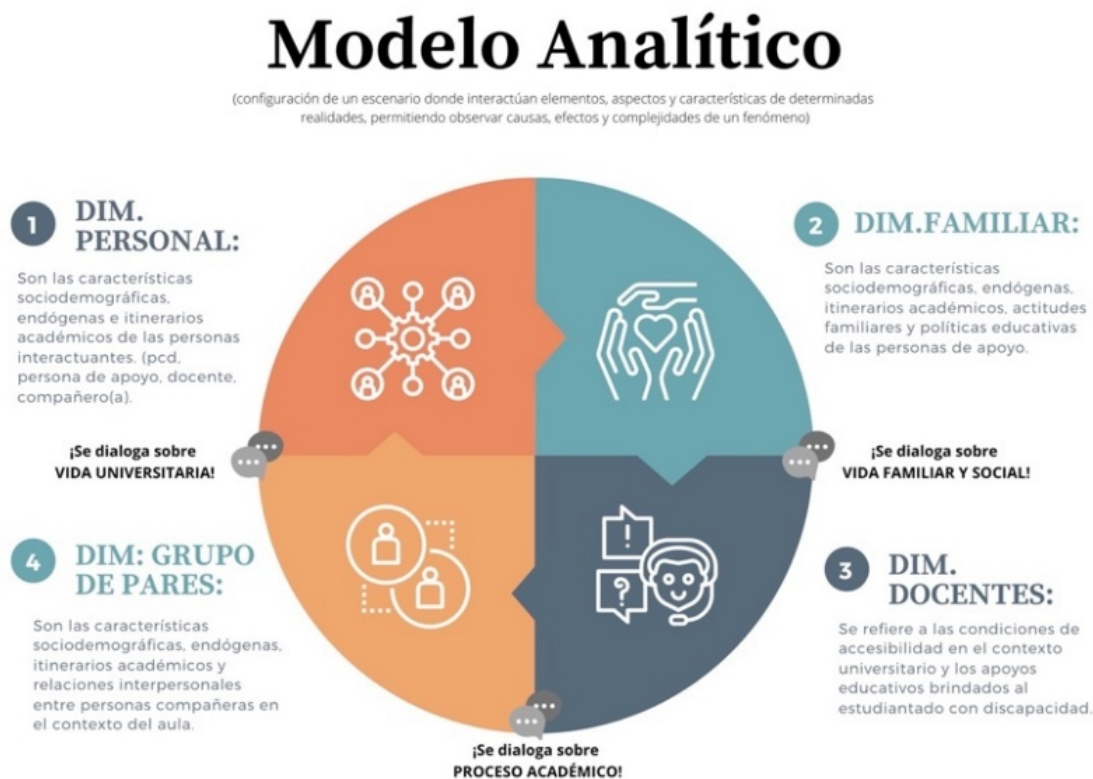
Modelo Analítico

(configuración de un escenario donde interactúan elementos, aspectos y características de determinadas realidades, permitiendo observar causas, efectos y complejidades de un fenómeno)

1 DIM. PERSONAL:

Son las características sociodemográficas, endógenas e itinerarios académicos de las personas interactuantes. (pcd, persona de apoyo, docente, compañero(a).

2 DIM.FAMILIAR:

Son las características sociodemográficas, endógenas, itinerarios académicos, actitudes familiares y políticas educativas de las personas de apoyo.

¡Se dialoga sobre VIDA UNIVERSITARIA!

¡Se dialoga sobre VIDA FAMILIAR Y SOCIAL!

4 DIM: GRUPO DE PARES:

Son las características sociodemográficas, endógenas, itinerarios académicos y relaciones interpersonales entre personas compañeras en el contexto del aula.

3 DIM. DOCENTES:

Se refiere a las condiciones de accesibilidad en el contexto universitario y los apoyos educativos brindados al estudiantado con discapacidad.

¡Se dialoga sobre PROCESO ACADÉMICO!